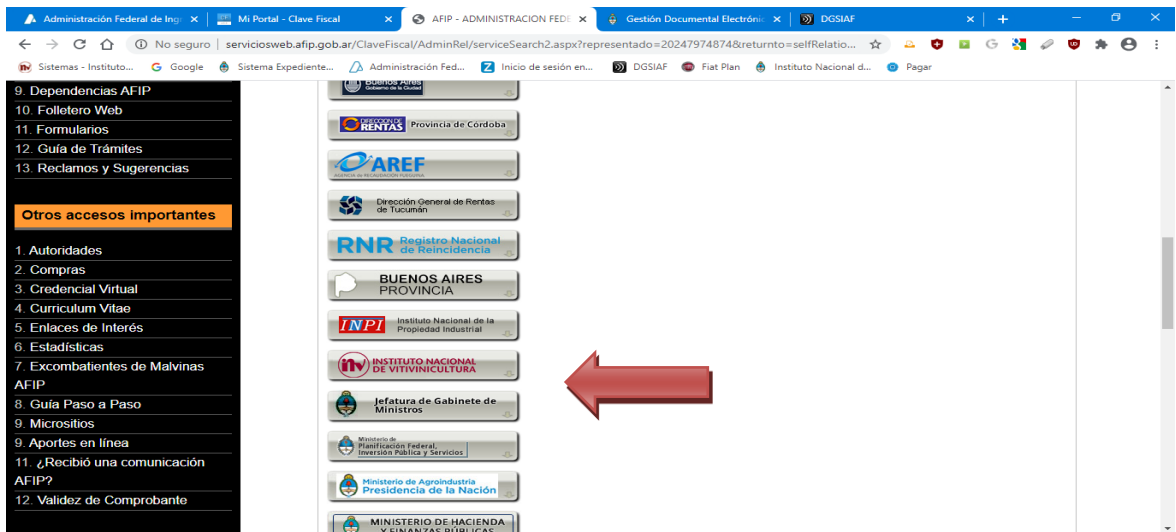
Administración Federal de Ing ×
Mi Portal - Clave Fiscal ×
AFIP - ADMINISTRACION FEDE ×
Gestión Documental Electrónic ×
DGSIAF ×
+

No seguro | serviciosweb.afip.gob.ar/ClaveFiscal/AdminRel/serviceSearch2.aspx?representado=20247974874&returnto=selfRelatio...

Sistemas - Instituto... Google Sistema Expediente... Administración Fed... Inicio de sesión en... DGSIAF Fiat Plan Instituto Nacional d... Pagar

9. Dependencias AFIP
10. Folletero Web
11. Formularios
12. Guía de Trámites
13. Reclamos y Sugerencias

Otros accesos importantes

1. Autoridades
2. Compras
3. Credencial Virtual
4. Curriculum Vitae
5. Enlaces de Interés
6. Estadísticas
7. Excombatientes de Malvinas AFIP
8. Guía Paso a Paso
9. Micrositios
9. Aportes en línea
11. ¿Recibió una comunicación AFIP?
12. Validez de Comprobante

Buenos Aires Gobierno de la Ciudad

DIRECCIÓN DE RENTAS Provincia de Córdoba

AREF AGENCIA DE RECAUDACIÓN FUEGUINA

Dirección General de Rentas de Tucumán

RNR Registro Nacional de Reincidencia

BUENOS AIRES PROVINCIA

INPI Instituto Nacional de la Propiedad Industrial

inv INSTITUTO NACIONAL DE VITIVINICULTURA

Jefatura de Gabinete de Ministros

Ministerio de Planificación Federal, Inversión Pública y Servicios

Ministerio de Agroindustria Presidencia de la Nación

MINISTERIO DE HACIENDA Y FINANZAS PÚBLICAS